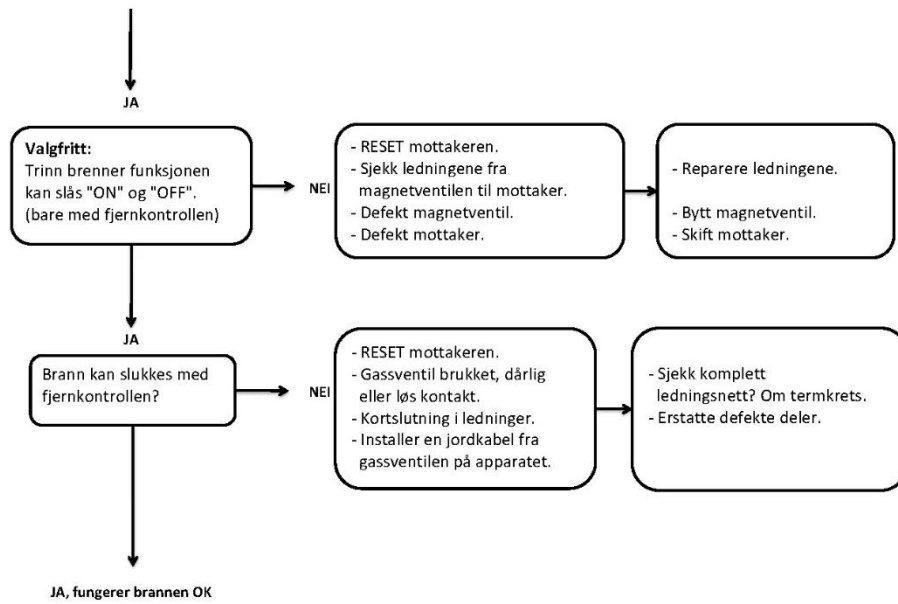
JA

Valgfritt:
Trinn brenner funksjonen kan slås "ON" og "OFF". (bare med fjernkontrollen)

NEI

- RESET mottakeren.
- Sjekk ledningene fra magnetventilen til mottaker.
- Defekt magnetventil.
- Defekt mottaker.

- Reparere ledningene.

- Bytt magnetventil.
- Skift mottaker.

JA

Brann kan slukkes med fjernkontrollen?

NEI

- RESET mottakeren.
- Gassventil brukket, dårlig eller løs kontakt.
- Kortslutning i ledninger.
- Installer en jordkabel fra gassventilen på apparatet.

- Sjekk komplett ledningsnett? Om termkrets.
- Erstatte defekte deler.

JA, fungerer brannen OK